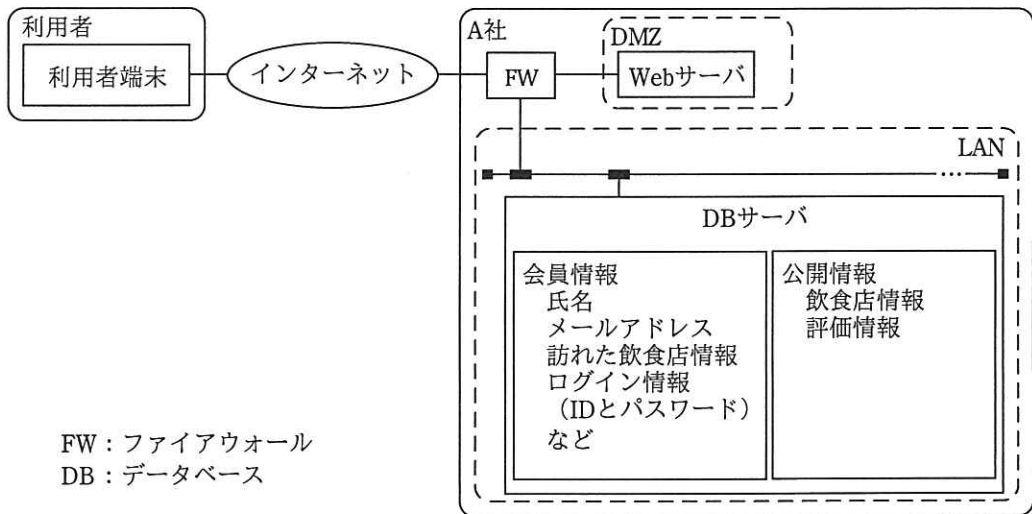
利用者

利用者端末

インターネット

A社

FW

DMZ

Webサーバ

LAN

DBサーバ

会員情報
氏名
メールアドレス
訪れた飲食店情報
ログイン情報
（IDとパスワード）
など

公開情報
飲食店情報
評価情報

FW：ファイアウォール
DB：データベース